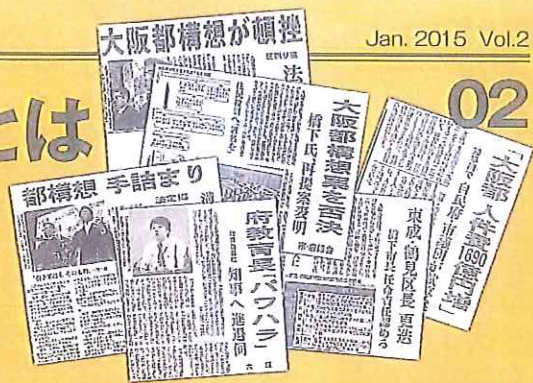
大阪都構想が頓挫

法

Jan. 2015 Vol.2

02

とは

大阪都構想案を否決

橋下氏 再提案表明

「大阪都」人件費1690億円増

自民府議団が試算

都構想 手詰まり

府教育長「パワハラ」

知事へ進退伺

東成・鶴見区長 更迭

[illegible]